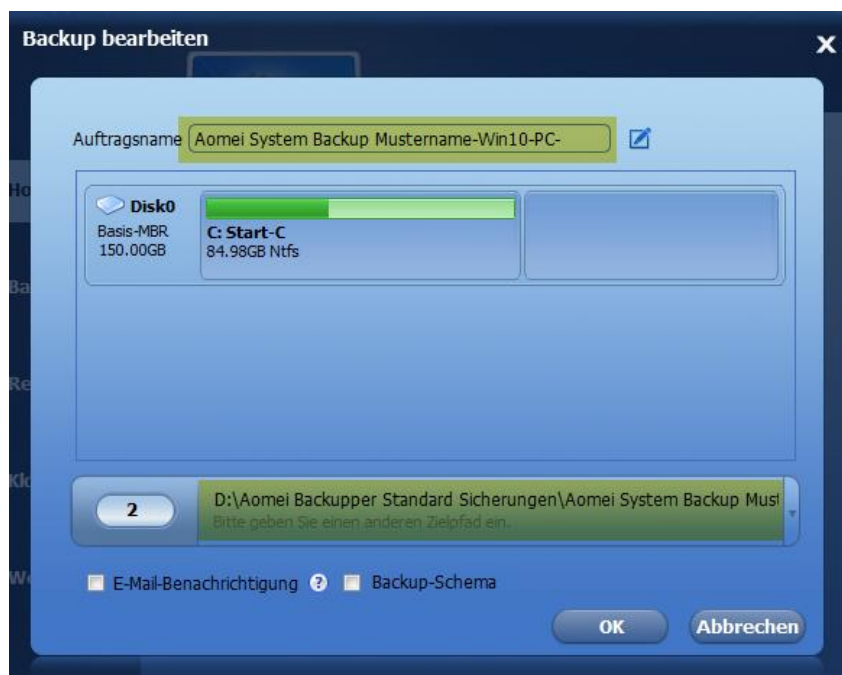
Backup bearbeiten

Auftragsname Aomei System Backup Mustername-Win10-PC-

Disk0
Basis-MBR
150.00GB

C: Start-C
84.98GB Ntfs

2

D:\Aomei Backupper Standard Sicherungen\Aomei System Backup Must
Bitte geben Sie einen anderen Zielpfad ein.

E-Mail-Benachrichtigung ? Backup-Schema

OK Abbrechen